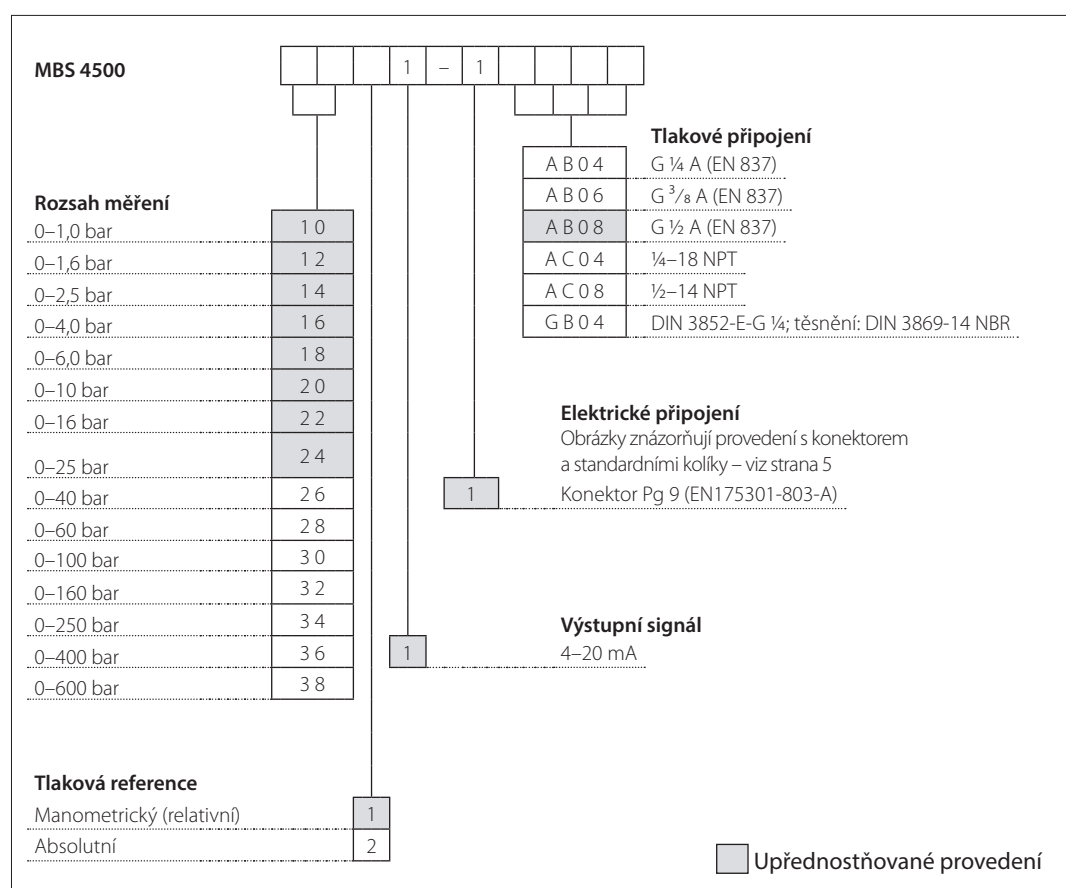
MBS 4500

1 – 1

Tlakové připojení

| | |
|---|---|
| A B 0 4 | G ¼ A (EN 837) |
| A B 0 6 | G $^{3}/_{8}$ A (EN 837) |
| A B 0 8 | G ½ A (EN 837) |
| A C 0 4 | ¼–18 NPT |
| A C 0 8 | ½–14 NPT |
| G B 0 4 | DIN 3852-E-G ¼; těsnění: DIN 3869-14 NBR |

Rozsah měření

| | |
|---|---|
| 0–1,0 bar | 1 0 |
| 0–1,6 bar | 1 2 |
| 0–2,5 bar | 1 4 |
| 0–4,0 bar | 1 6 |
| 0–6,0 bar | 1 8 |
| 0–10 bar | 2 0 |
| 0–16 bar | 2 2 |
| 0–25 bar | 2 4 |
| 0–40 bar | 2 6 |
| 0–60 bar | 2 8 |
| 0–100 bar | 3 0 |
| 0–160 bar | 3 2 |
| 0–250 bar | 3 4 |
| 0–400 bar | 3 6 |
| 0–600 bar | 3 8 |

Elektrické připojení
Obrázky znázorňují provedení s konektorem a standardními kolíky – viz strana 5

1 Konektor Pg 9 (EN175301-803-A)

Výstupní signál
1 4–20 mA

Tlaková reference

| | |
|---|---|
| Manometrický (relativní) | 1 |
| Absolutní | 2 |

Upřednostňované provedení